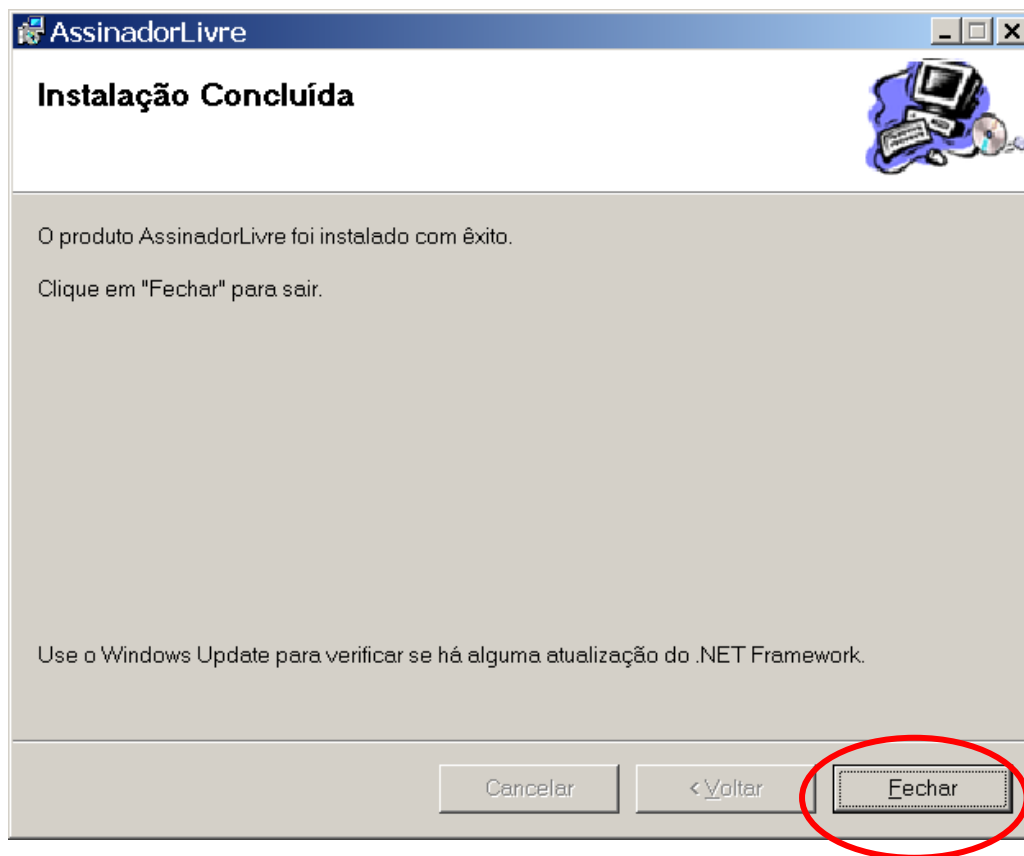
AssinadorLivre

Instalação Concluída

O produto AssinadorLivre foi instalado com êxito.

Clique em "Fechar" para sair.

Use o Windows Update para verificar se há alguma atualização do .NET Framework.

Cancelar

< Voltar

Fechar